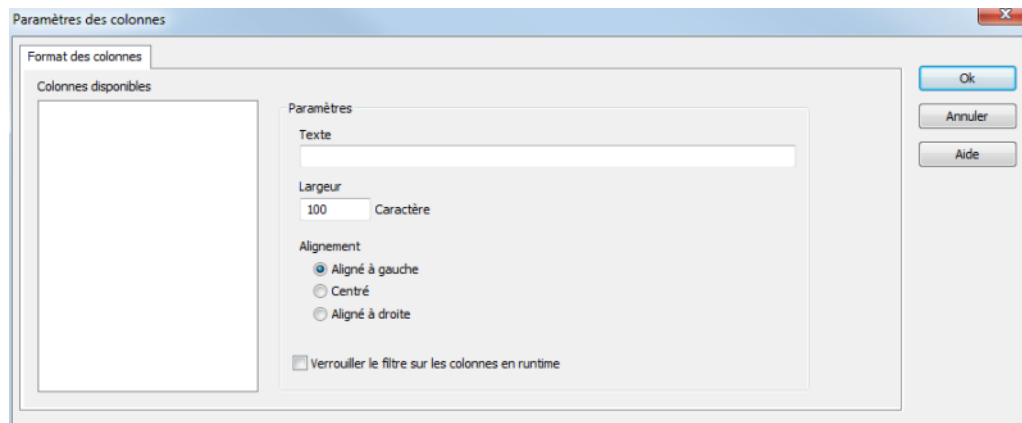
Paramètres des colonnes

Format des colonnes

Colonnes disponibles

Paramètres

Texte

Largeur

100 Caractère

Alignement

Aligné à gauche

Centré

Aligné à droite

Verrouiller le filtre sur les colonnes en runtime

Ok

Annuler

Aide